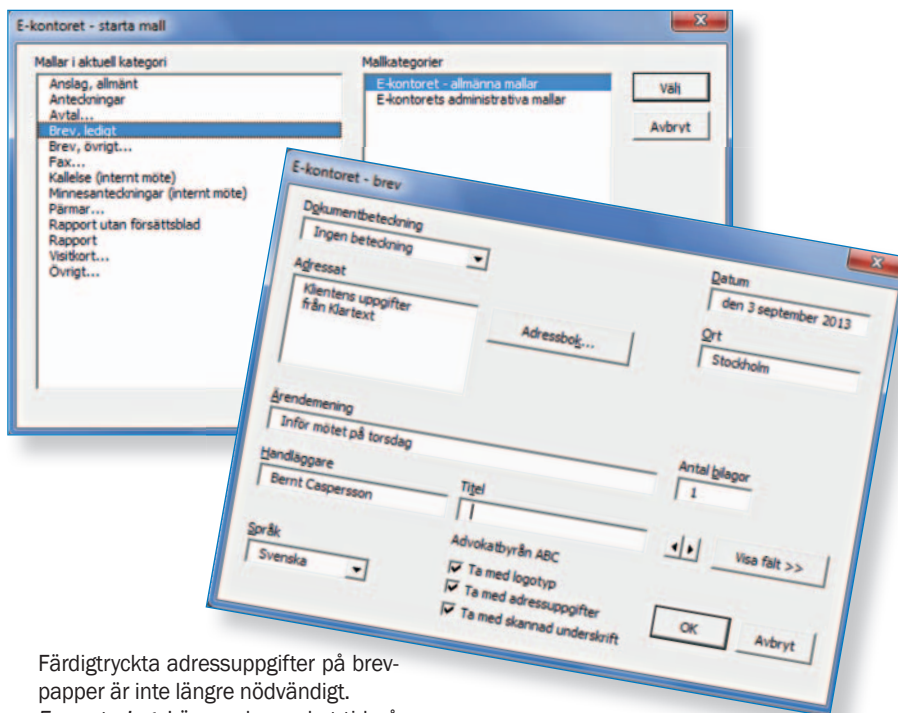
E-kontoret - starta mall

Mallar i aktuell kategori

Anslag, allmänt
Anteckningar
Avtal...
Brev, ledigt
Brev, övrigt...
Fax...
Kallelse (internt möte)
Minnesanteckningar (internt möte)
Pärmar...
Rapport utan försättsblad
Rapport
Visitkort...
Övrigt...

Mallkategorier

E-kontoret - allmänna mallar
E-kontorets administrativa mallar

Välj

Avbryt

E-kontoret - brev

Dokumentbeteckning

Ingen beteckning

Adressat

Klientens uppgifter från Klartext

Adressbok...

Datum

den 3 september 2013

Ort

Stockholm

Ärendemening

Inför mötet på torsdag

Handläggare

Bernt Caspersson

Titel

Antal bilagor

1

Språk

Svenska

Advokatbyrån ABC

Ta med logotyp

Ta med adressuppgifter

Ta med skannad underskrift

Visa fält >>

OK

Avbryt

Färdigtryckta adressuppgifter på brevpapper är inte längre nödvändigt.